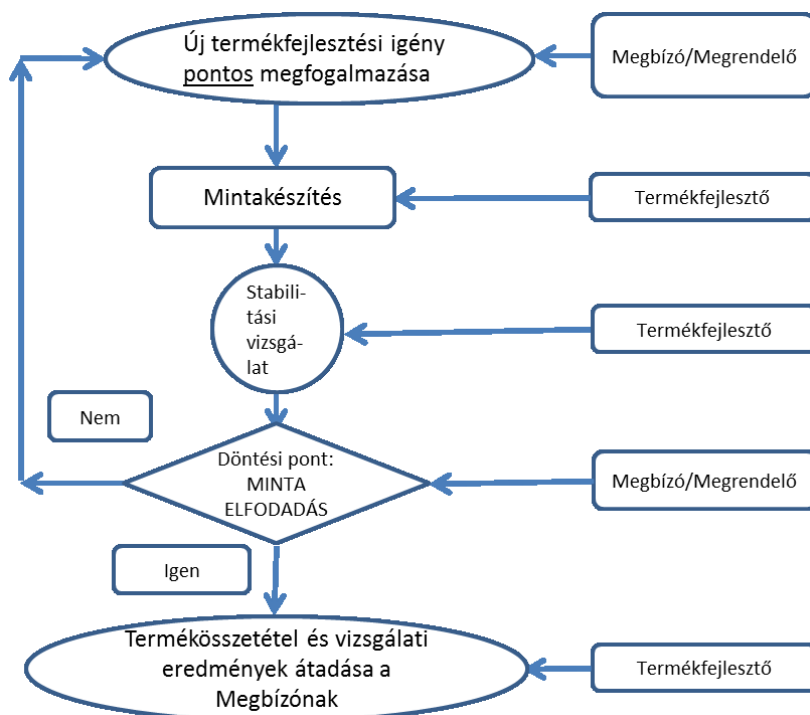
Új termékfejlesztési igény pontos megfogalmazása

Megbízó/Megrendelő

Mintakészítés

Termékfejlesztő

Stabilitási vizsgálat

Termékfejlesztő

Nem

Döntési pont: MINTA ELFODADÁS

Megbízó/Megrendelő

Igen

Termékösszetétel és vizsgálati eredmények átadása a Megbízónak

Termékfejlesztő